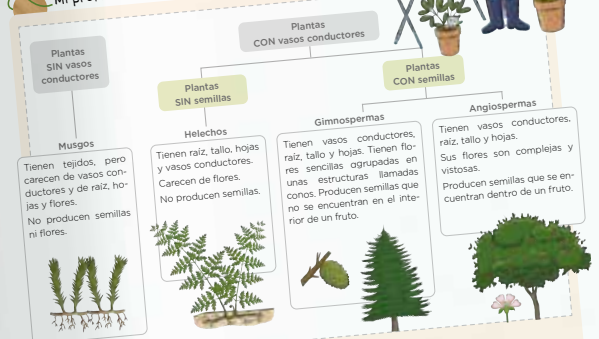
Mi pro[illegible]

Plantas
CON vasos conductores

Plantas
SIN vasos conductores

Plantas
SIN semillas

Plantas
CON semillas

Musgos

Tienen tejidos, pero carecen de vasos conductores y de raíz, hojas y flores.

No producen semillas ni flores.

Helechos

Tienen raíz, tallo, hojas y vasos conductores.

Carecen de flores.

No producen semillas.

Gimnospermas

Tienen vasos conductores, raíz, tallo y hojas. Tienen flores sencillas agrupadas en unas estructuras llamadas conos. Producen semillas que no se encuentran en el interior de un fruto.

Angiospermas

Tienen vasos conductores, raíz, tallo y hojas.

Sus flores son complejas y vistosas.

Producen semillas que se encuentran dentro de un fruto.